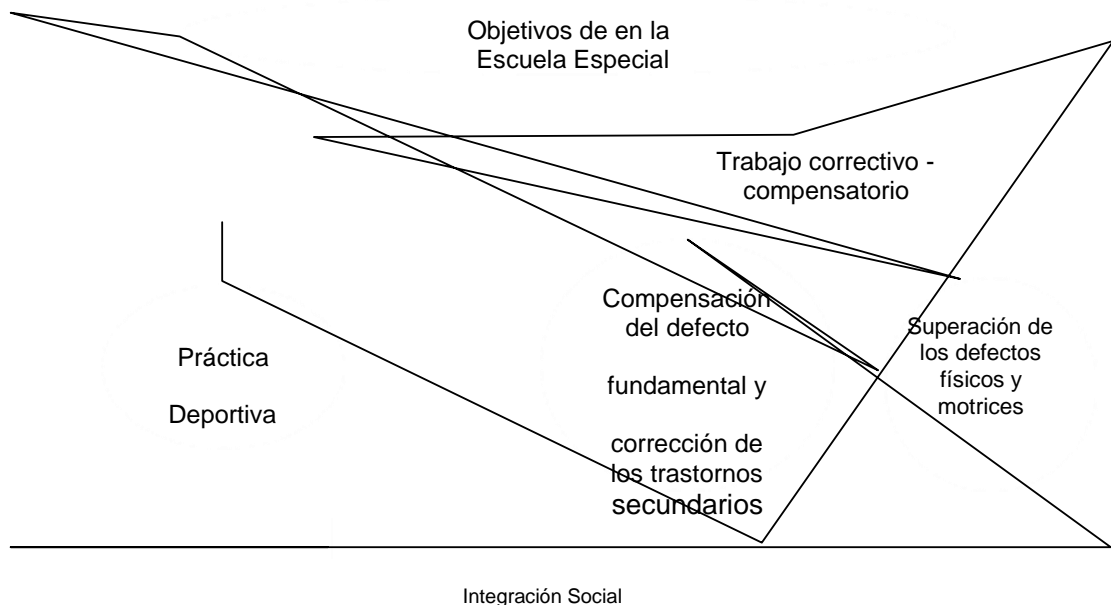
Objetivos de en la Escuela Especial

Trabajo correctivo - compensatorio

Práctica

Deportiva

Compensación del defecto

fundamental y

corrección de los trastornos secundarios

Superación de los defectos físicos y motrices

Integración Social